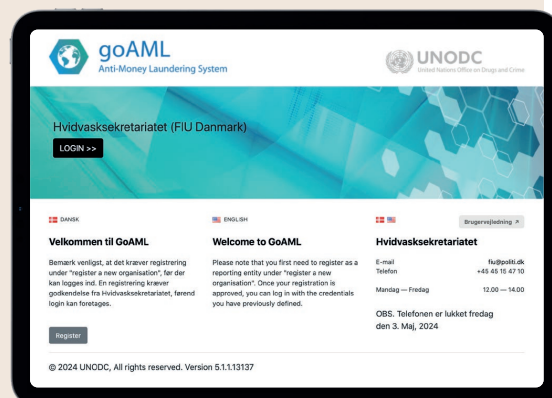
goAML
Anti-Money Laundering System

UNODC
United Nations Office on Drugs and Crime

Hvidvasksekretariatet (FIU Danmark)

LOGIN >>

DANSK

Velkommen til GoAML

Bemærk venligst, at det kræver registrering under "register a new organisation", før der kan logges ind. En registrering kræver godkendelse fra Hvidvasksekretariatet, førend login kan foretages.

ENGLISH

Welcome to GoAML

Please note that you first need to register as a reporting entity under "register a new organisation". Once your registration is approved, you can log in with the credentials you have previously defined.

Brugervejledning ↗

Hvidvasksekretariatet

| E-mail | fiu@politi.dk |
|---|---|
| Telefon | +45 45 15 47 10 |
| Mandag — Fredag | 12.00 — 14.00 |

OBS. Telefonen er lukket fredag den 3. Maj, 2024

Register

© 2024 UNODC, All rights reserved. Version 5.1.1.13137